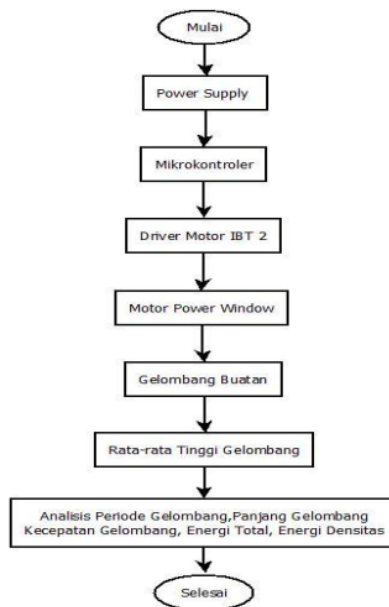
Mulai

Power Supply

Mikrokontroler

Driver Motor IBT 2

Motor Power Window

Gelombang Buatan

Rata-rata Tinggi Gelombang

Analisis Periode Gelombang,Panjang Gelombang Kecepatan Gelombang, Energi Total, Energi Densitas

Selesai